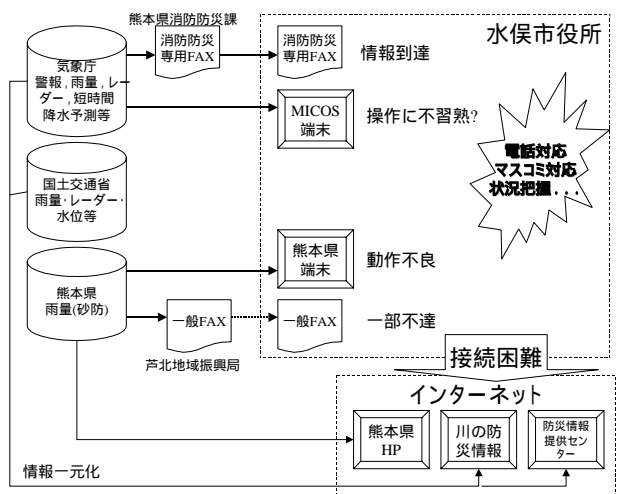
熊本県消防防災課

水俣市役所

気象庁
警報，雨量，レーダー，短時間降水予測等

消防防災
専用FAX

消防防災
専用FAX

情報到達

MICOS
端末

操作に不習熟?

電話対応
マスコミ対応
状況把握．．．

国土交通省
雨量･レーダー･水位等

熊本県
端末

動作不良

熊本県
雨量(砂防)

一般FAX

一般FAX

一部不達

芦北地域振興局

接続困難

インターネット

熊本県
HP

川の防災情報

防災情報提供センター

情報一元化